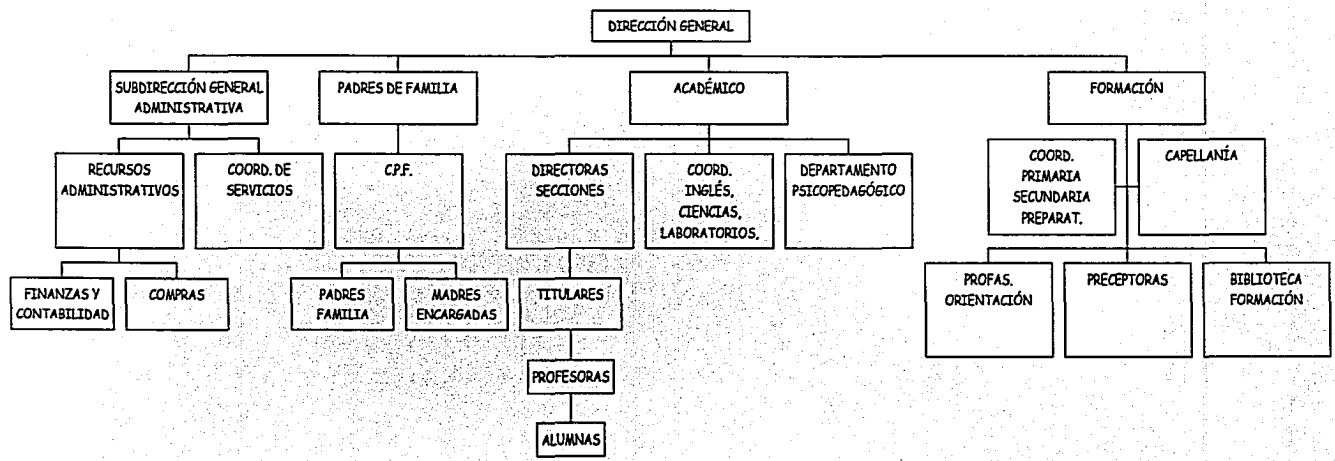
DIRECCIÓN GENERAL

SUBDIRECCIÓN GENERAL ADMINISTRATIVA

PADRES DE FAMILIA

ACADÉMICO

FORMACIÓN

RECURSOS ADMINISTRATIVOS

COORD. DE SERVICIOS

C.P.F.

DIRECTORAS SECCIONES

COORD. INGLÉS, CIENCIAS, LABORATORIOS.

DEPARTAMENTO PSICOPEDAGÓGICO

COORD. PRIMARIA SECUNDARIA PREPARAT.

CAPELLANÍA

FINANZAS Y CONTABILIDAD

COMPRAS

PADRES FAMILIA

MADRES ENCARGADAS

TITULARES

PROFAS. ORIENTACIÓN

PRECEPTORAS

BIBLIOTECA FORMACIÓN

PROFESORAS

ALUMNAS